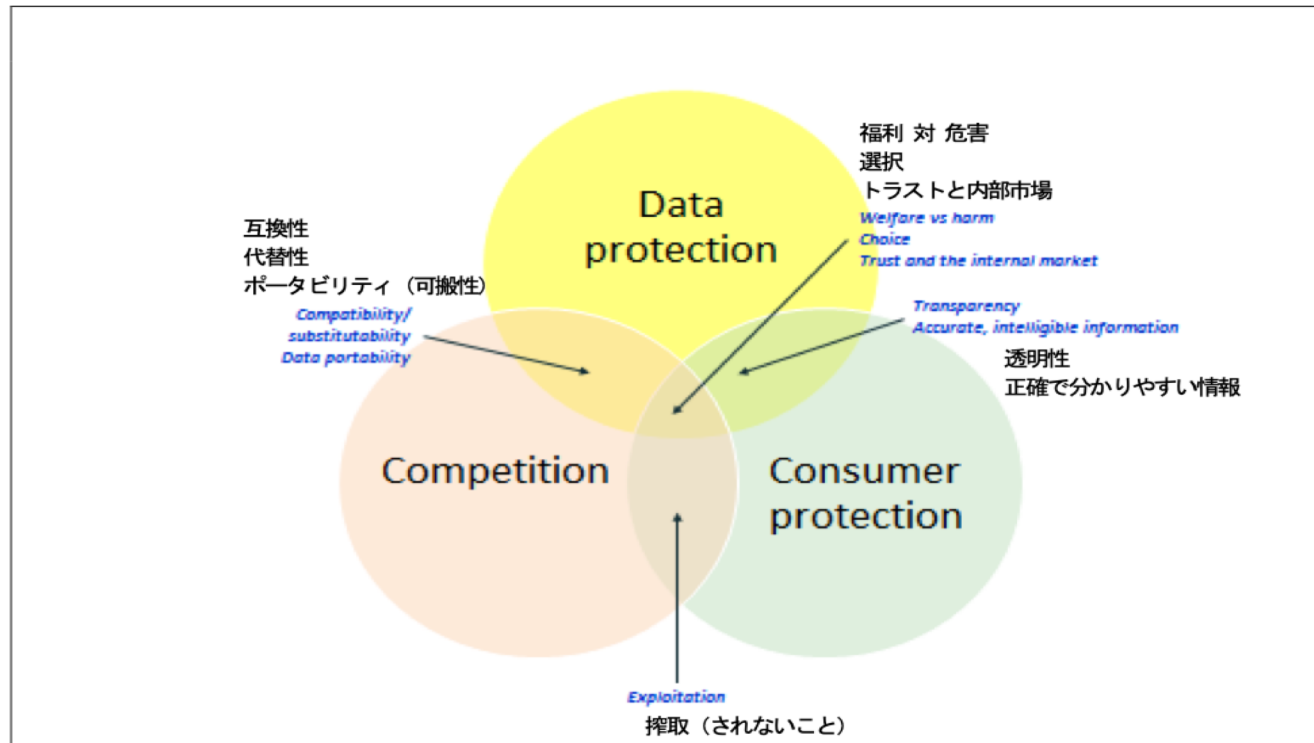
福利 対 危害
選択
トラストと内部市場
Welfare vs harm
Choice
Trust and the internal market

互換性
代替性
ポータビリティ（可搬性）
Compatibility/ substitutability
Data portability

Data protection

Transparency
Accurate, intelligible information
透明性
正確で分かりやすい情報

Competition

Consumer protection

Exploitation
搾取（されないこと）